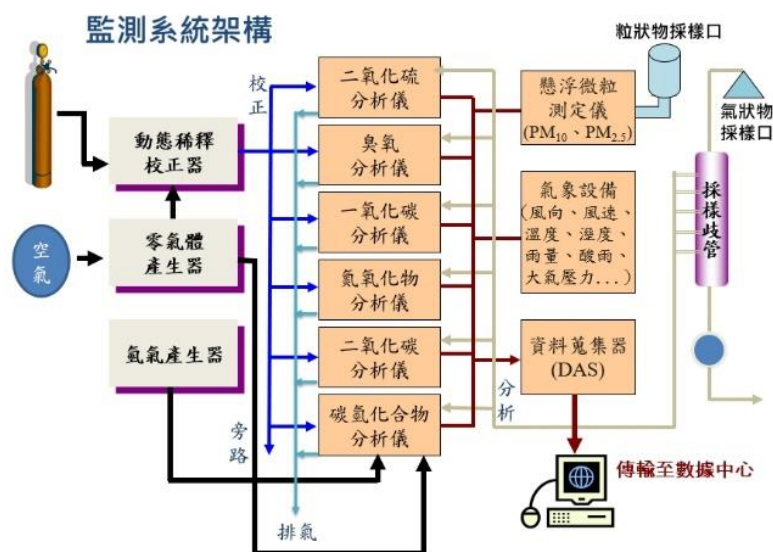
監測系統架構

粒狀物採樣口

氣狀物採樣口

動態稀釋校正器

空氣

零氣體產生器

氫氣產生器

校正

旁路

排氣

二氧化硫分析儀

臭氧分析儀

一氧化碳分析儀

氮氧化物分析儀

二氧化碳分析儀

碳氫化合物分析儀

懸浮微粒測定儀 (PM$_{10}$、PM$_{2.5}$)

氣象設備 (風向、風速、溫度、溼度、雨量、酸雨、大氣壓力 . . . )

資料蒐集器 (DAS)

分析

採樣歧管

傳輸至數據中心